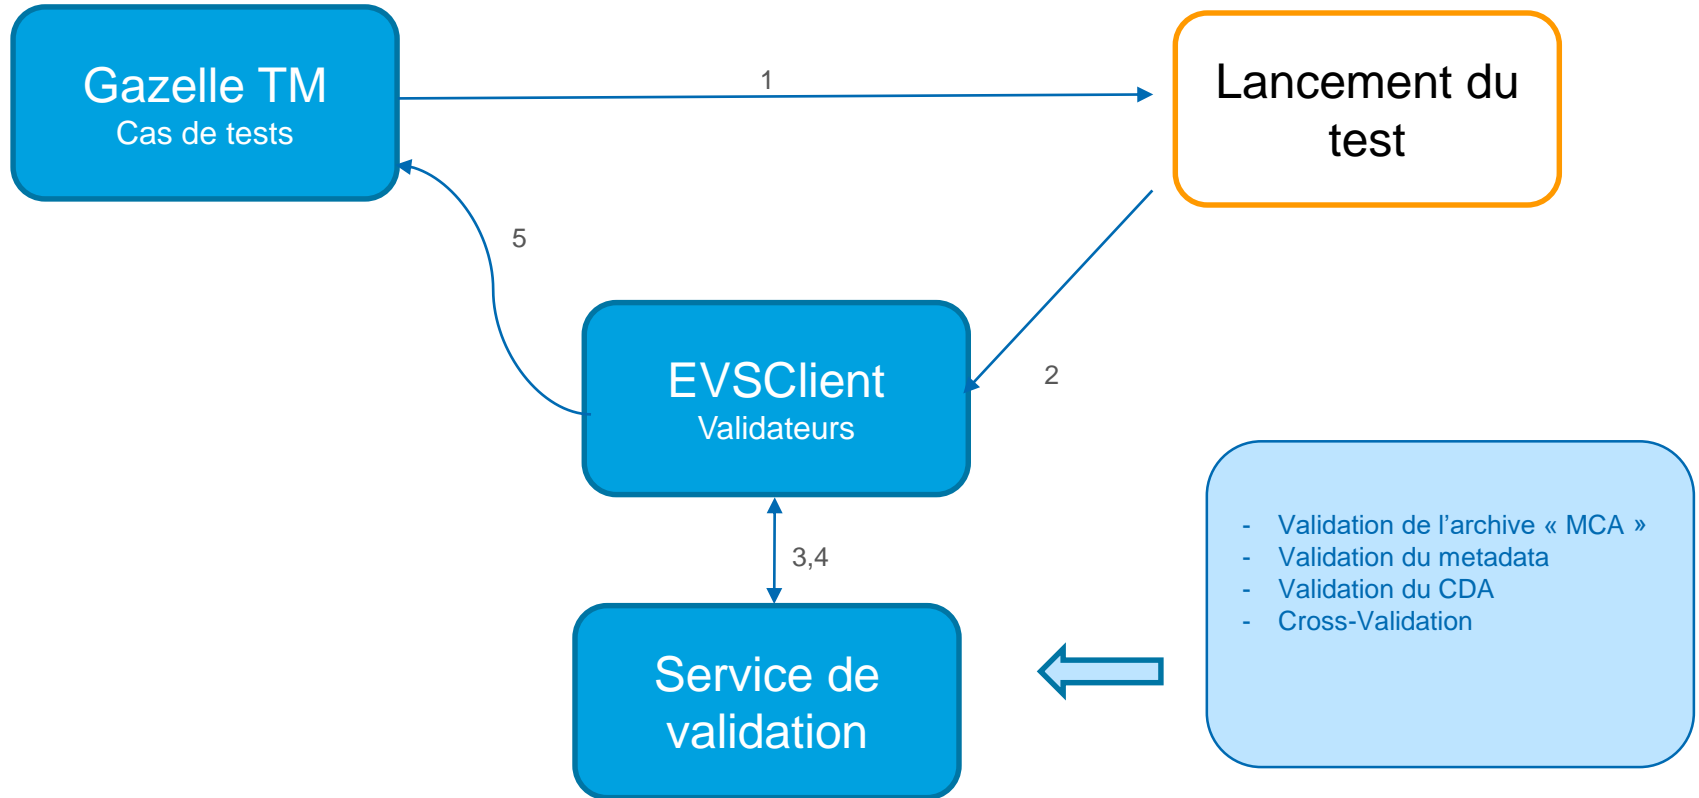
Gazelle TM
Cas de tests

1

Lancement du test

5

EVSClient
Validateurs

2

3,4

Service de validation

- Validation de l’archive « MCA »
- Validation du metadata
- Validation du CDA
- Cross-Validation